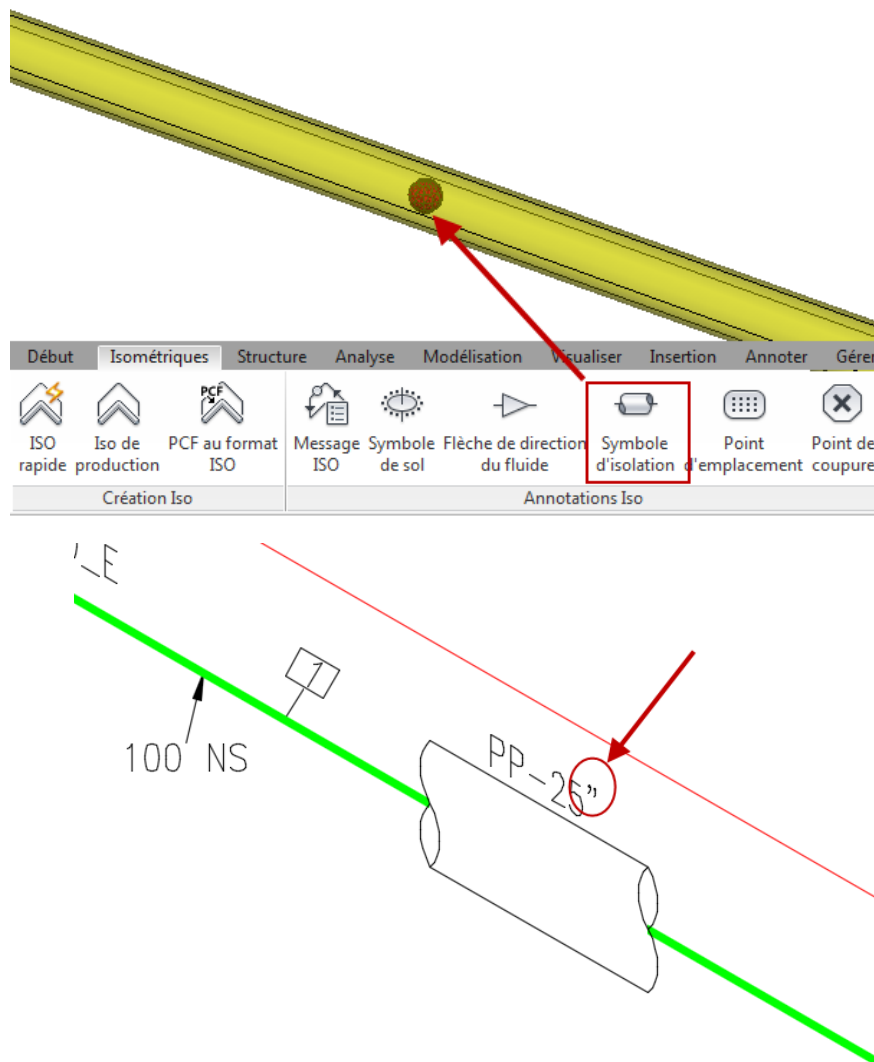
Début Isométriques Structure Analyse Modélisation Visualiser Insertion Annoter Gére

ISO rapide
Iso de production
PCF
PCF au format ISO
Création Iso

Message ISO
Symbole de sol
Flèche de direction du fluide
Symbole d'isolation
Point d'emplacement
Point de coupure
Annotations Iso

LE

1

100 NS

PP-25"